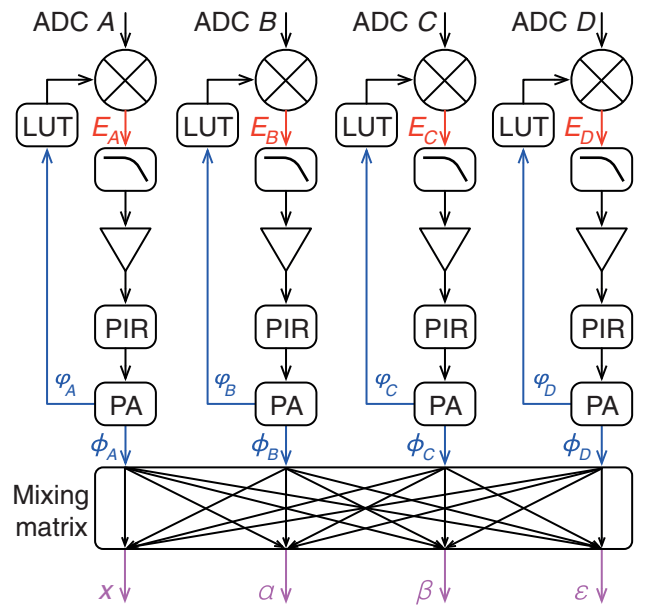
ADC $A$ ADC $B$ ADC $C$ ADC $D$

LUT $E_A$ LUT $E_B$ LUT $E_C$ LUT $E_D$

PIR PIR PIR PIR

$\varphi_A$ PA $\varphi_B$ PA $\varphi_C$ PA $\varphi_D$ PA

$\phi_A$ $\phi_B$ $\phi_C$ $\phi_D$

Mixing matrix

$x$ $\alpha$ $\beta$ $\varepsilon$